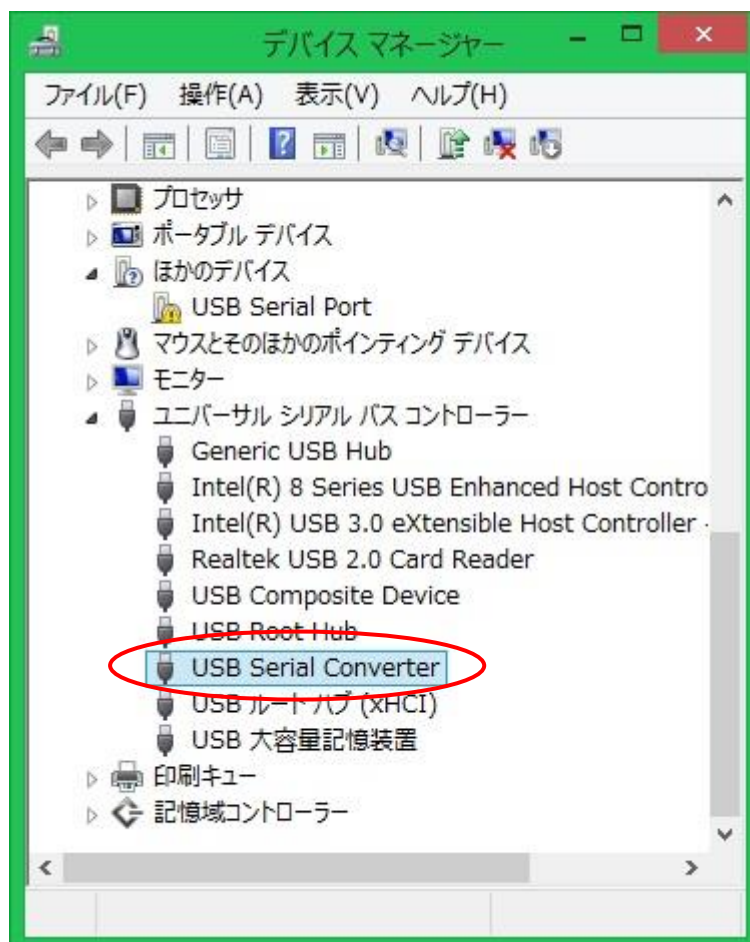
デバイス マネージャー

ファイル(F) 操作(A) 表示(V) ヘルプ(H)

プロセッサ
ポータブル デバイス
ほかのデバイス
USB Serial Port
マウスとそのほかのポインティング デバイス
モニター
ユニバーサル シリアル バス コントローラー
Generic USB Hub
Intel(R) 8 Series USB Enhanced Host Contro
Intel(R) USB 3.0 eXtensible Host Controller
Realtek USB 2.0 Card Reader
USB Composite Device
USB Root Hub
USB Serial Converter
USB ルート ハブ (xHCI)
USB 大容量記憶装置
印刷キュー
記憶域コントローラー